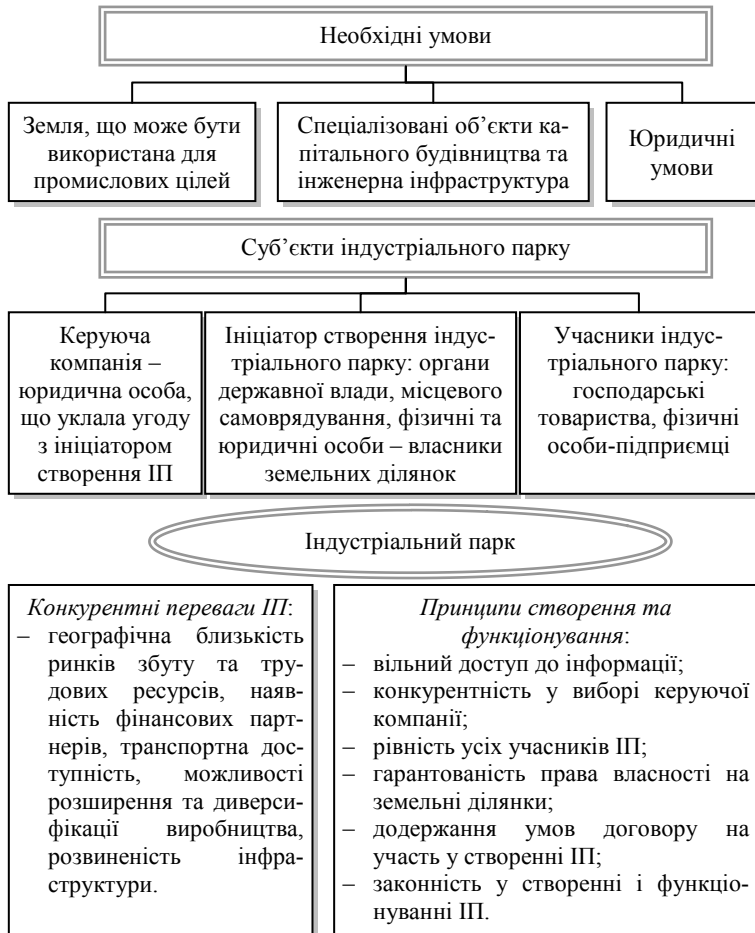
Необхідні умови

Земля, що може бути використана для промислових цілей

Спеціалізовані об'єкти капітального будівництва та інженерна інфраструктура

Юридичні умови

Суб'єкти індустріального парку

Керуюча компанія – юридична особа, що уклала угоду з ініціатором створення ІП

Ініціатор створення індустріального парку: органи державної влади, місцевого самоврядування, фізичні та юридичні особи – власники земельних ділянок

Учасники індустріального парку: господарські товариства, фізичні особи-підприємці

Індустріальний парк

*Конкурентні переваги ІП*:
– географічна близькість ринків збуту та трудових ресурсів, наявність фінансових партнерів, транспортна доступність, можливості розширення та диверсифікації виробництва, розвиненість інфраструктури.

*Принципи створення та функціонування*:
– вільний доступ до інформації;
– конкурентність у виборі керуючої компанії;
– рівність усіх учасників ІП;
– гарантованість права власності на земельні ділянки;
– додержання умов договору на участь у створенні ІП;
– законність у створенні і функціонуванні ІП.